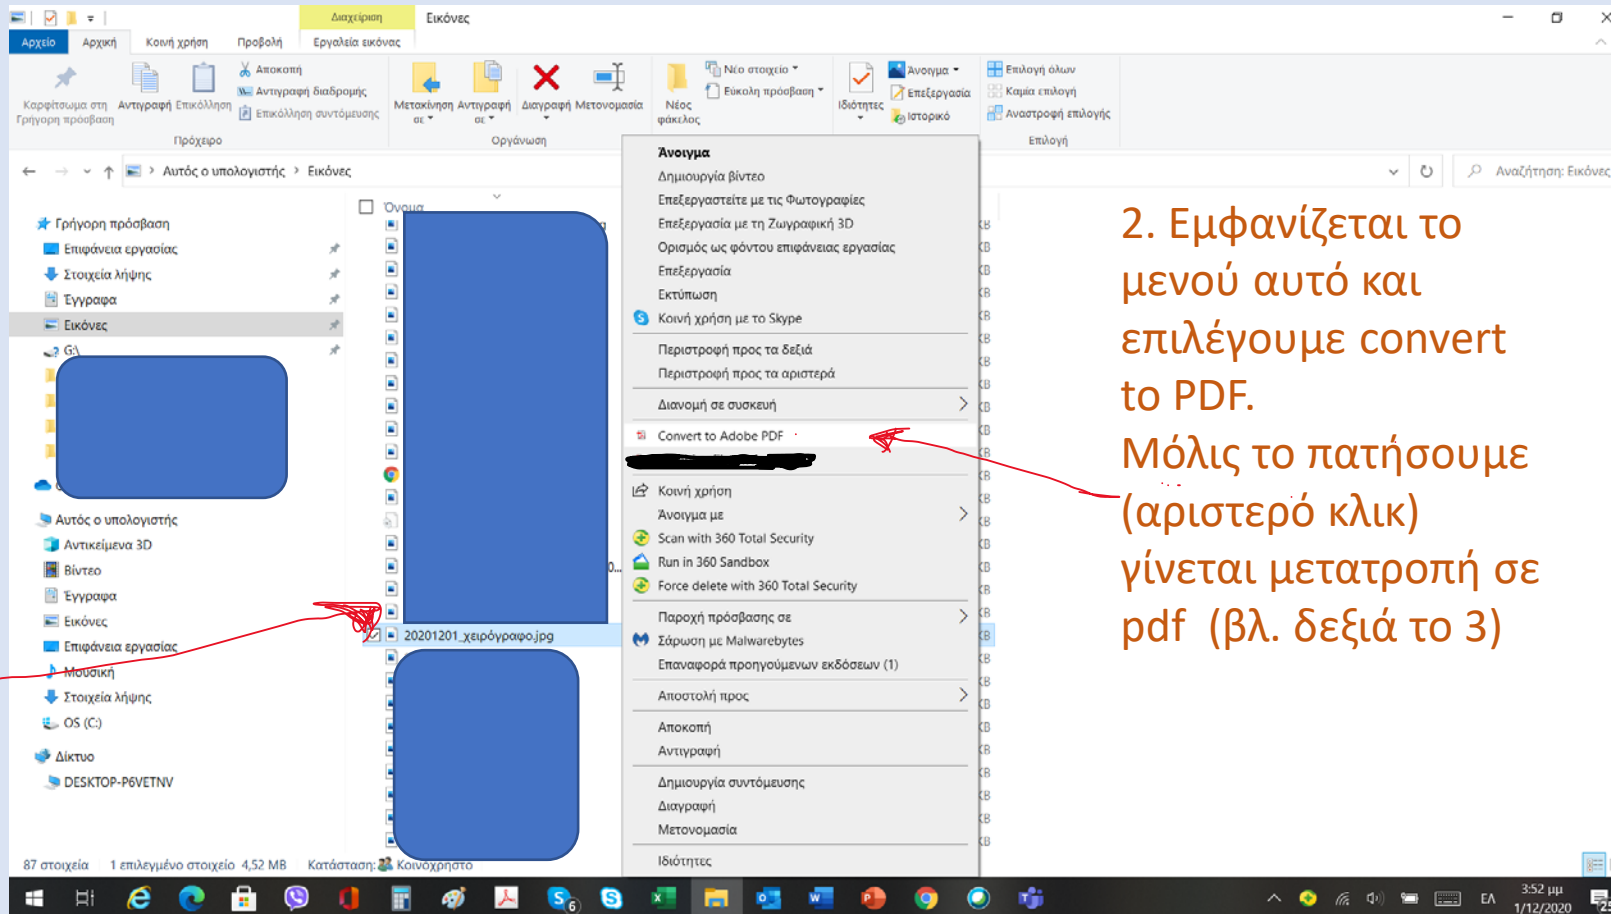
Διαχείριση Εικόνες

Αρχείο Αρχική Κοινή χρήση Προβολή Εργαλεία εικόνας

Καρφίτσωμα στη Γρήγορη πρόσβαση Αντιγραφή Επικόλληση Αποκοπή Αντιγραφή διαδρομής Επικόλληση συντόμευσης Πρόχειρο

Μετακίνηση σε Αντιγραφή σε Διαγραφή Μετονομασία Οργάνωση

Νέος φάκελος Νέο στοιχείο Εύκολη πρόσβαση Ιδιότητες Άνοιγμα Επεξεργασία Ιστορικό

Επιλογή όλων Καμία επιλογή Αναστροφή επιλογής Επιλογή

Αυτός ο υπολογιστής > Εικόνες

Αναζήτηση: Εικόνες

Γρήγορη πρόσβαση
Επιφάνεια εργασίας
Στοιχεία λήψης
Έγγραφα
Εικόνες
G:\
Αυτός ο υπολογιστής
Αντικείμενα 3D
Βίντεο
Έγγραφα
Εικόνες
Επιφάνεια εργασίας
Μουσική
Στοιχεία λήψης
OS (C:)
Δίκτυο
DESKTOP-P6VETNV

Όνομα
20201201_χειρόγραφο.jpg

Άνοιγμα
Δημιουργία βίντεο
Επεξεργαστείτε με τις Φωτογραφίες
Επεξεργασία με τη Ζωγραφική 3D
Ορισμός ως φόντου επιφάνειας εργασίας
Επεξεργασία
Εκτύπωση
Κοινή χρήση με το Skype
Περιστροφή προς τα δεξιά
Περιστροφή προς τα αριστερά
Διανομή σε συσκευή
Convert to Adobe PDF
Κοινή χρήση
Άνοιγμα με
Scan with 360 Total Security
Run in 360 Sandbox
Force delete with 360 Total Security
Παροχή πρόσβασης σε
Σάρωση με Malwarebytes
Επαναφορά προηγούμενων εκδόσεων (1)
Αποστολή προς
Αποκοπή
Αντιγραφή
Δημιουργία συντόμευσης
Διαγραφή
Μετονομασία
Ιδιότητες

2. Εμφανίζεται το μενού αυτό και επιλέγουμε convert to PDF.
Μόλις το πατήσουμε (αριστερό κλικ) γίνεται μετατροπή σε pdf (βλ. δεξιά το 3)

87 στοιχεία 1 επιλεγμένο στοιχείο 4,52 MB Κατάσταση: Κοινόχρηστο

ΕΛ 3:52 μμ 1/12/2020